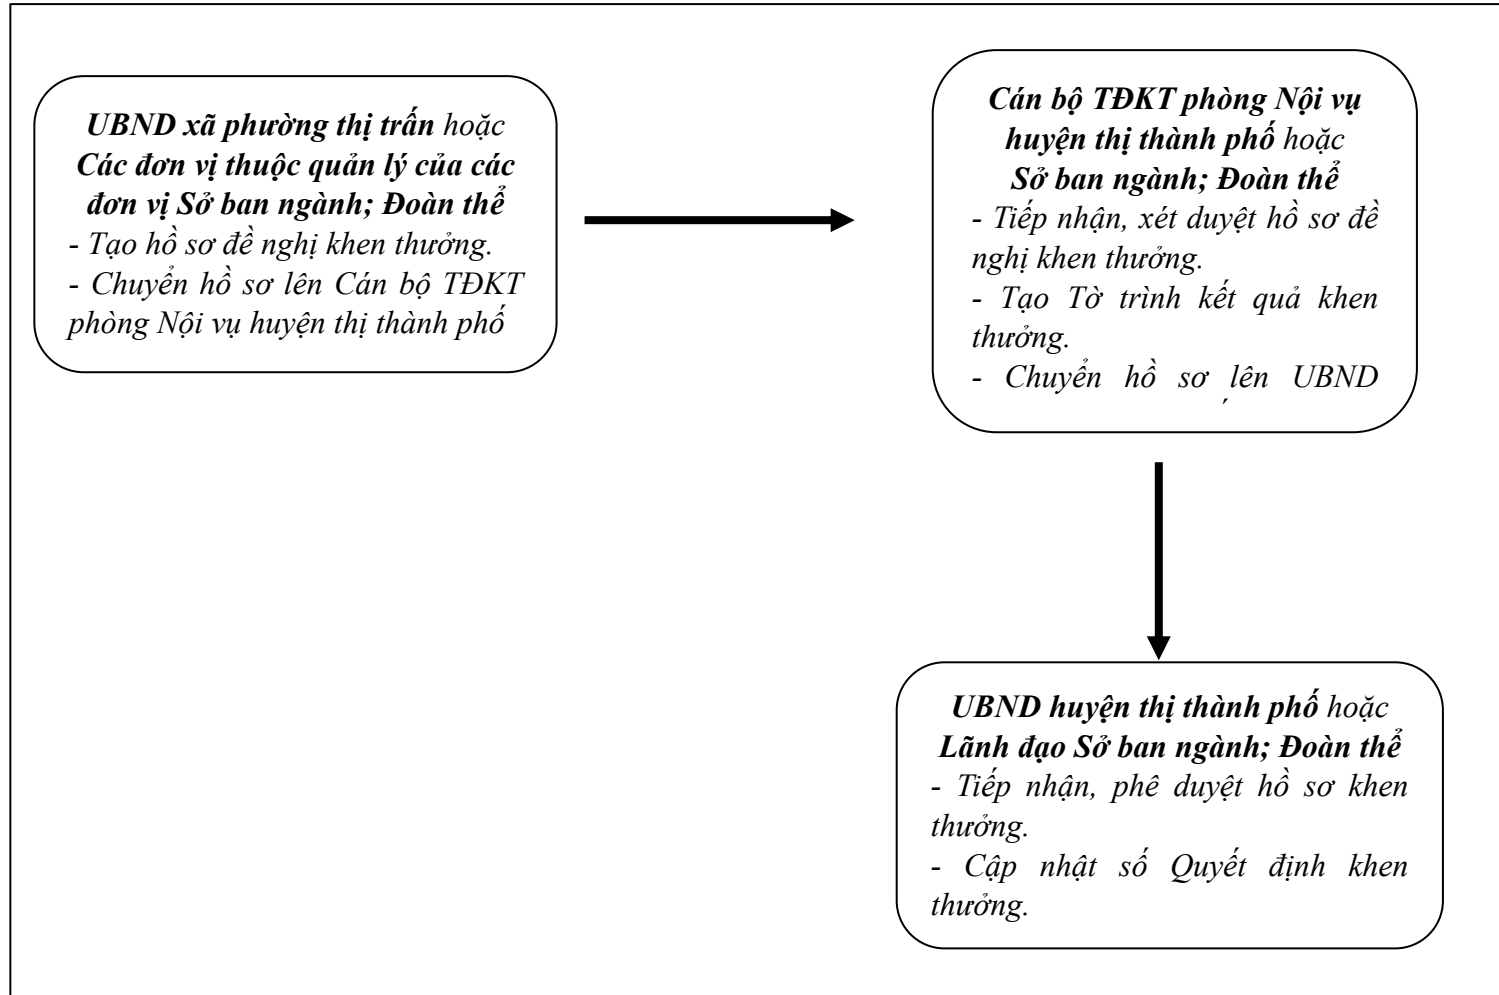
UBND xã phường thị trấn hoặc Các đơn vị thuộc quản lý của các đơn vị Sở ban ngành; Đoàn thể
- Tạo hồ sơ đề nghị khen thưởng.
- Chuyển hồ sơ lên Cán bộ TĐKT phòng Nội vụ huyện thị thành phố

Cán bộ TĐKT phòng Nội vụ huyện thị thành phố hoặc Sở ban ngành; Đoàn thể
- Tiếp nhận, xét duyệt hồ sơ đề nghị khen thưởng.
- Tạo Tờ trình kết quả khen thưởng.
- Chuyển hồ sơ lên UBND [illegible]

UBND huyện thị thành phố hoặc Lãnh đạo Sở ban ngành; Đoàn thể
- Tiếp nhận, phê duyệt hồ sơ khen thưởng.
- Cập nhật số Quyết định khen thưởng.